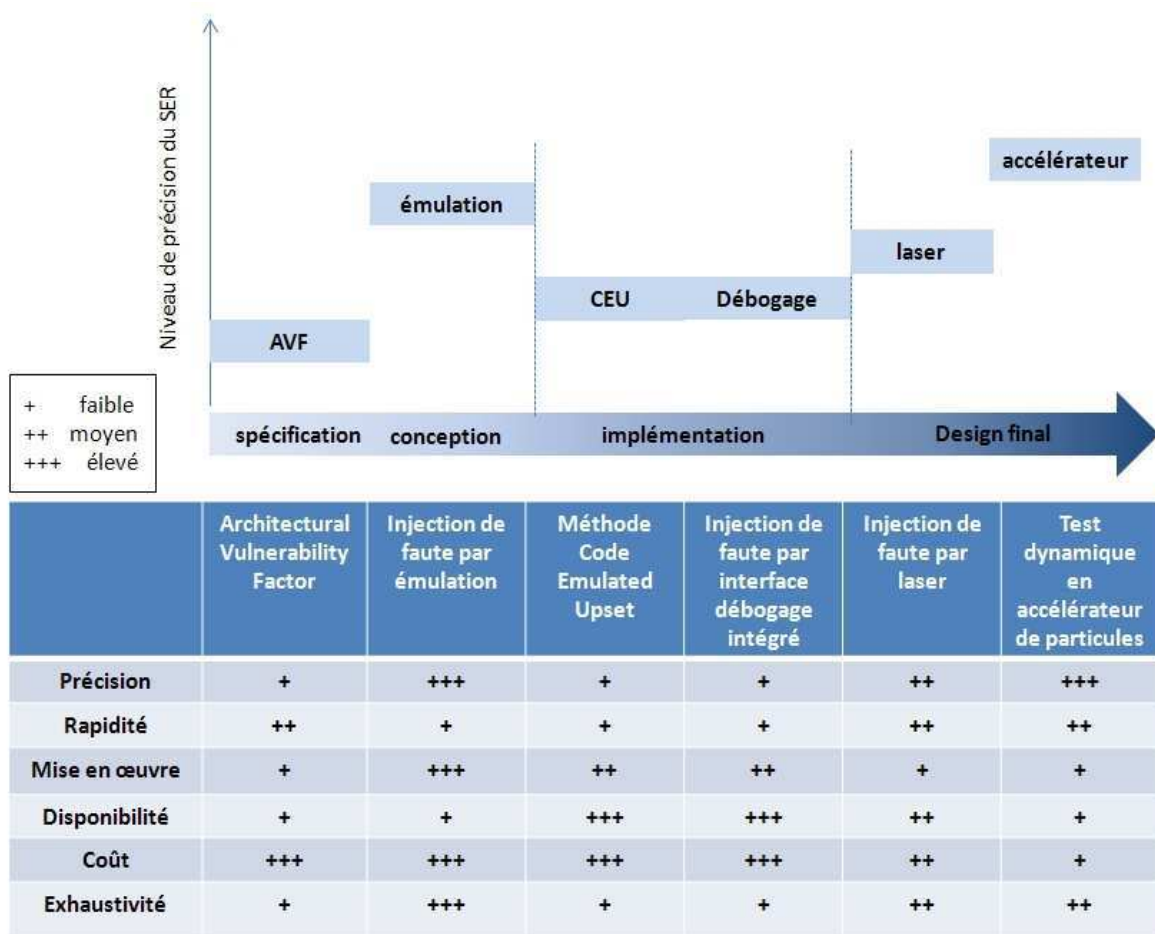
Niveau de précision du SER

accélérateur

émulation

laser

CEU Débogage

AVF

+ faible
++ moyen
+++ élevé

spécification conception implémentation Design final

| | Architectural Vulnerability Factor | Injection de faute par émulation | Méthode Code Emulated Upset | Injection de faute par interface débogage intégré | Injection de faute par laser | Test dynamique en accélérateur de particules |
|---|---|---|---|---|---|---|
| Précision | + | +++ | + | + | ++ | +++ |
| Rapidité | ++ | + | + | + | ++ | ++ |
| Mise en œuvre | + | +++ | ++ | ++ | + | + |
| Disponibilité | + | + | +++ | +++ | ++ | + |
| Coût | +++ | +++ | +++ | +++ | ++ | + |
| Exhaustivité | + | +++ | + | + | ++ | ++ |